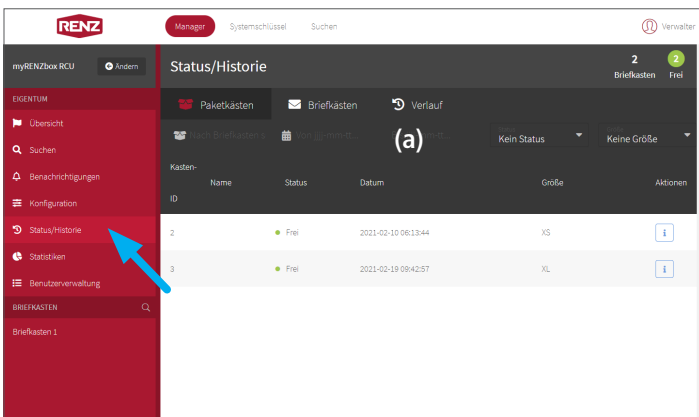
RENZ

Manager Systemschlüssel Suchen

Verwalter

myRENZbox RCU

Ändern

Status/Historie

2 Briefkasten

2 Frei

EIGENTUM

Übersicht

Suchen

Benachrichtigungen

Konfiguration

Status/Historie

Statistiken

Benutzerverwaltung

BRIEFKASTEN

Briefkasten 1

Paketkästen

Briefkästen

Verlauf

Nach Briefkasten s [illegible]

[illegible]

(a)

Kein Status

Keine Größe

| Kasten-ID | Name | Status | Datum | Größe | Aktionen |
|---|---|---|---|---|---|
| 2 | | Frei | 2021-02-10 06:13:44 | XS | i |
| 3 | | Frei | 2021-02-19 09:42:57 | XL | i |